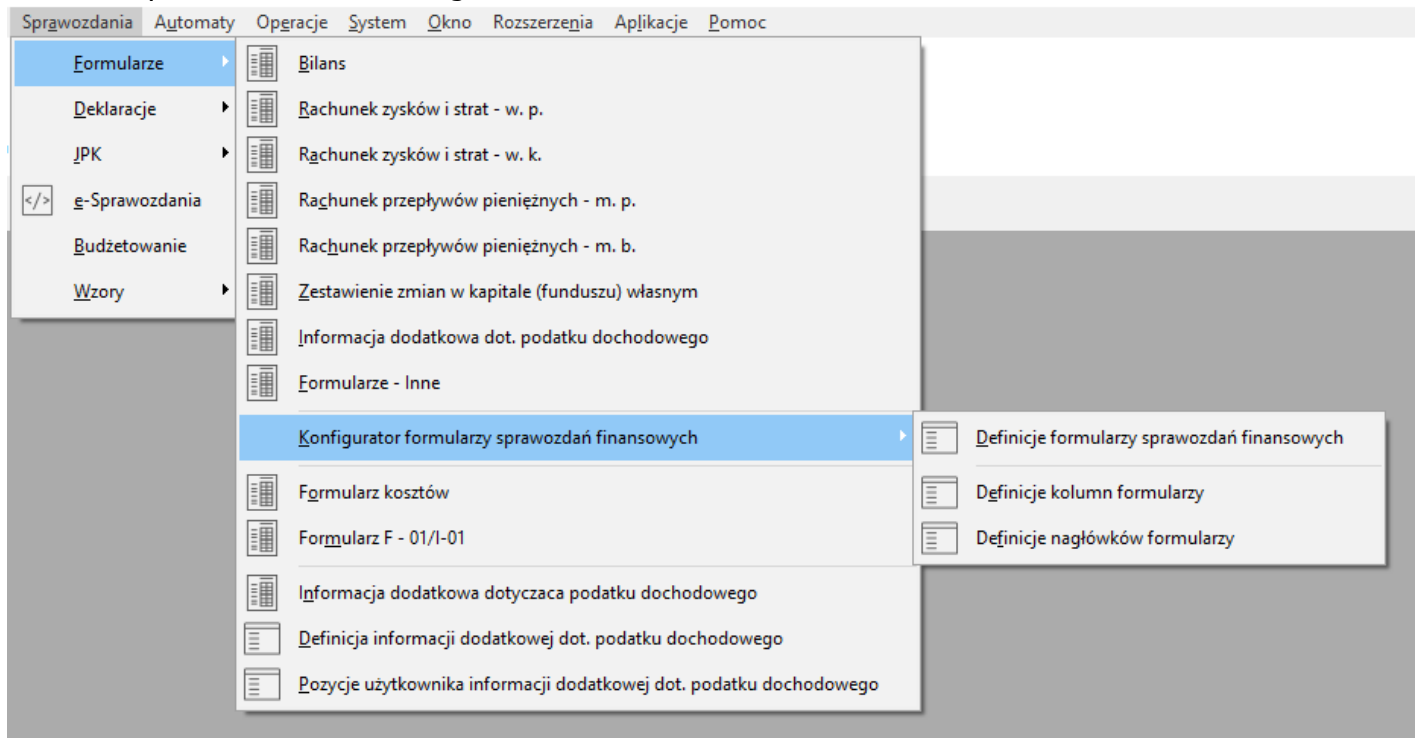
Sprawozdania Automaty Operacje System Okno Rozszerzenia Aplikacje Pomoc

Formularze
Deklaracje
JPK
</> e-Sprawozdania
Budżetowanie
Wzory

Bilans
Rachunek zysków i strat - w. p.
Rachunek zysków i strat - w. k.
Rachunek przepływów pieniężnych - m. p.
Rachunek przepływów pieniężnych - m. b.
Zestawienie zmian w kapitale (funduszu) własnym
Informacja dodatkowa dot. podatku dochodowego
Formularze - Inne
Konfigurator formularzy sprawozdań finansowych
Formularz kosztów
Formularz F - 01/I-01
Informacja dodatkowa dotyczaca podatku dochodowego
Definicja informacji dodatkowej dot. podatku dochodowego
Pozycje użytkownika informacji dodatkowej dot. podatku dochodowego

Definicje formularzy sprawozdań finansowych
Definicje kolumn formularzy
Definicje nagłówków formularzy